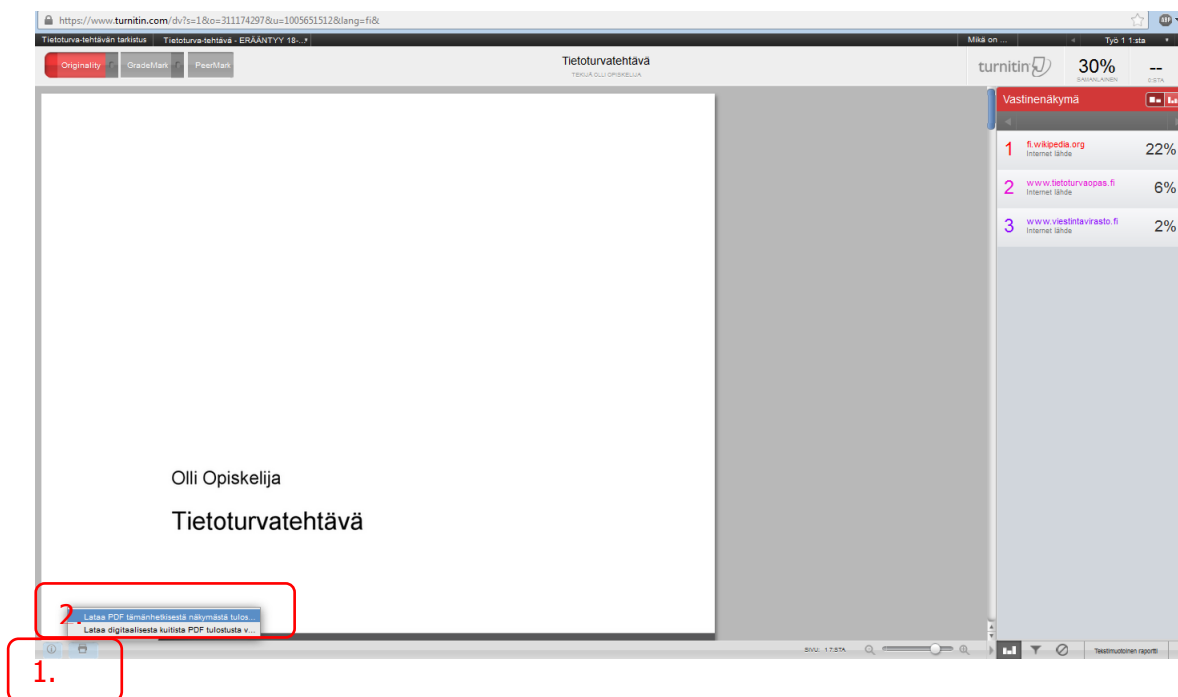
https://www.turnitin.com/dv?s=1&o=311174297&u=1005651512&lang=fi&

Tietoturva-tehtävän tarkistus | Tietoturva-tehtävä - ERÄÄNTYY 18-...

Mikä on ...

Työ 1 1:sta

Originality | GradeMark | PeerMark

Tietoturvatehtävä
TEKIJÄ OLLI OPISKELIJA

turnitin

30%
SAMANLAINEN

--
ESTA

Vastinenäkymä

1 fi.wikipedia.org
Internet lähde
22%

2 www.tietoturvaopas.fi
Internet lähde
6%

3 www.viestintavirasto.fi
Internet lähde
2%

Olli Opiskelija

Tietoturvatehtävä

2.

Lataa PDF tämänhetkisestä näkymästä tulos...
Lataa digitaalisesta kuitista PDF tulostusta v...

1.

SIVU: 1 / 7:STA

Tekstimuotoinen raportti